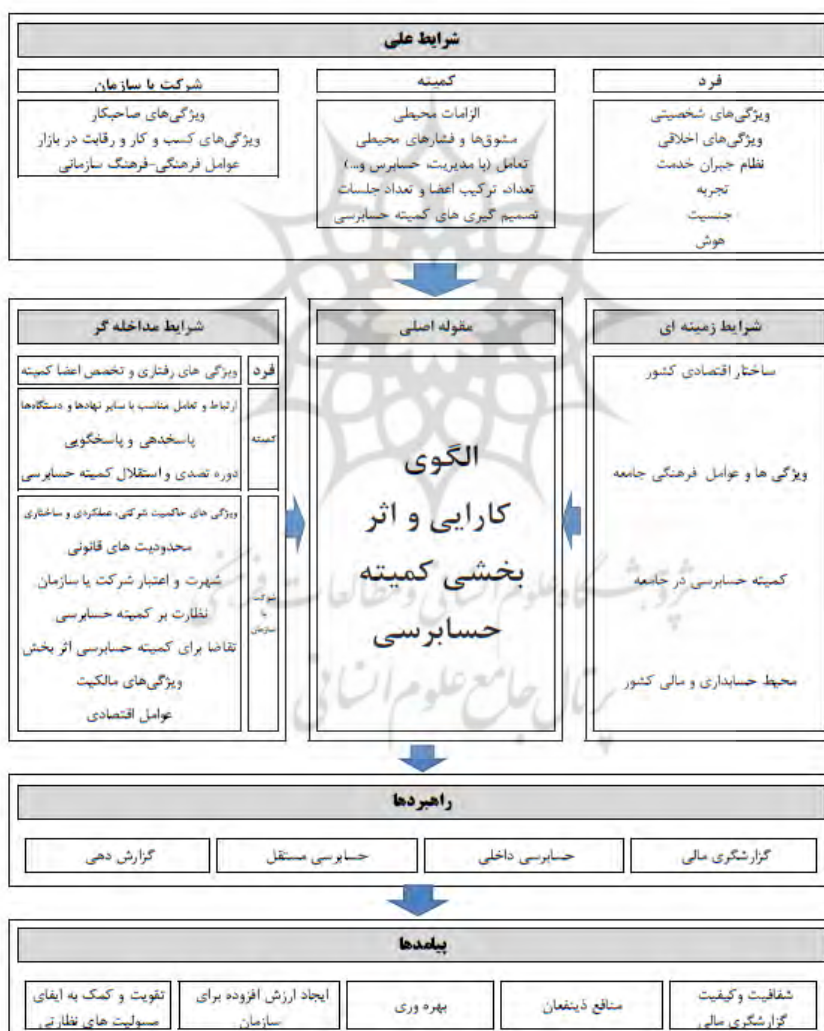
شرایط علی

فرد
ویژگی‌های شخصیتی
ویژگی‌های اخلاقی
نظام جبران خدمت
تجربه
جنسیت
هوش

کمیته
الزامات محیطی
مشوق‌ها و فشارهای محیطی
تعامل (با مدیریت، حسابرس و...)
تعداد ترکیب اعضا و تعداد جلسات
تصمیم گیری های کمیته حسابرسی

شرکت یا سازمان
ویژگی‌های صاحبکار
ویژگی‌های کسب و کار و رقابت در بازار
عوامل فرهنگی-فرهنگ سازمانی

شرایط زمینه ای
ساختار اقتصادی کشور
ویژگی ها و عوامل فرهنگی جامعه
کمیته حسابرسی در جامعه
محیط حسابداری و مالی کشور

مقوله اصلی
الگوی کارایی و اثر بخشی کمیته حسابرسی

شرایط مداخله گر
فرد | ویژگی های رفتاری و تخصص اعضا کمیته
کمیته | ارتباط و تعامل مناسب با سایر نهادها و دستگاه‌ها
پاسخدهی و پاسخگویی
دوره تصدی و استقلال کمیته حسابرسی
شرکت یا سازمان | ویژگی های حاکمیت شرکتی، عملکردی و ساختاری
محدودیت های قانونی
شهرت و اعتبار شرکت یا سازمان
نظارت بر کمیته حسابرسی
تقاضا برای کمیته حسابرسی اثر بخش
ویژگی‌های مالکیت
عوامل اقتصادی

راهبردها
گزارشگری مالی | حسابرسی داخلی | حسابرسی مستقل | گزارش دهی

پیامدها
شفافیت وکیفیت گزارشگری مالی | منافع ذینفعان | بهره وری | ایجاد ارزش افزوده برای سازمان | تقویت و کمک به ایفای مسولیت های نظارتی